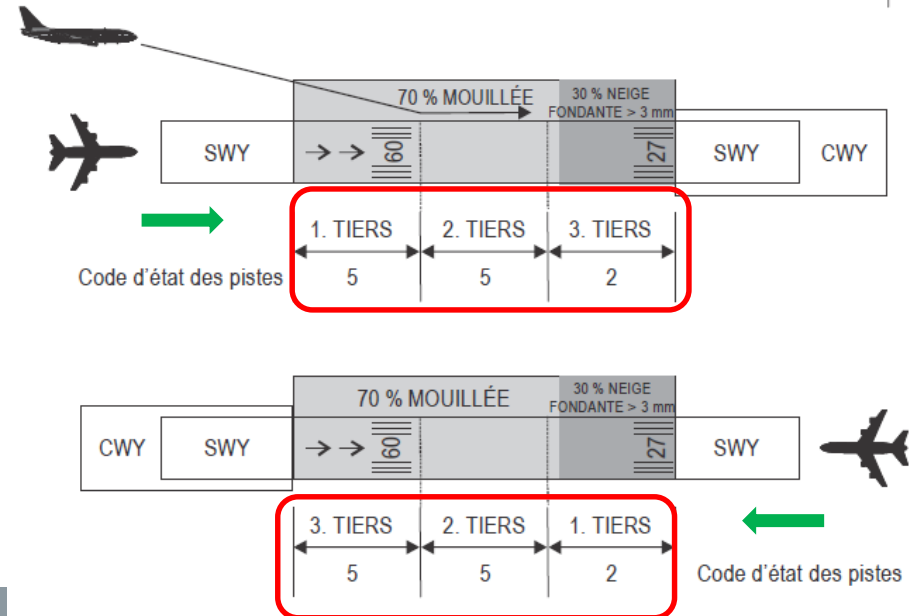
70 % MOUILLÉE

30 % NEIGE FONDANTE > 3 mm

SWY

09

27

SWY

CWY

1. TIERS | 2. TIERS | 3. TIERS

Code d'état des pistes

5 | 5 | 2

70 % MOUILLÉE

30 % NEIGE FONDANTE > 3 mm

CWY

SWY

09

27

SWY

3. TIERS | 2. TIERS | 1. TIERS

5 | 5 | 2

Code d'état des pistes